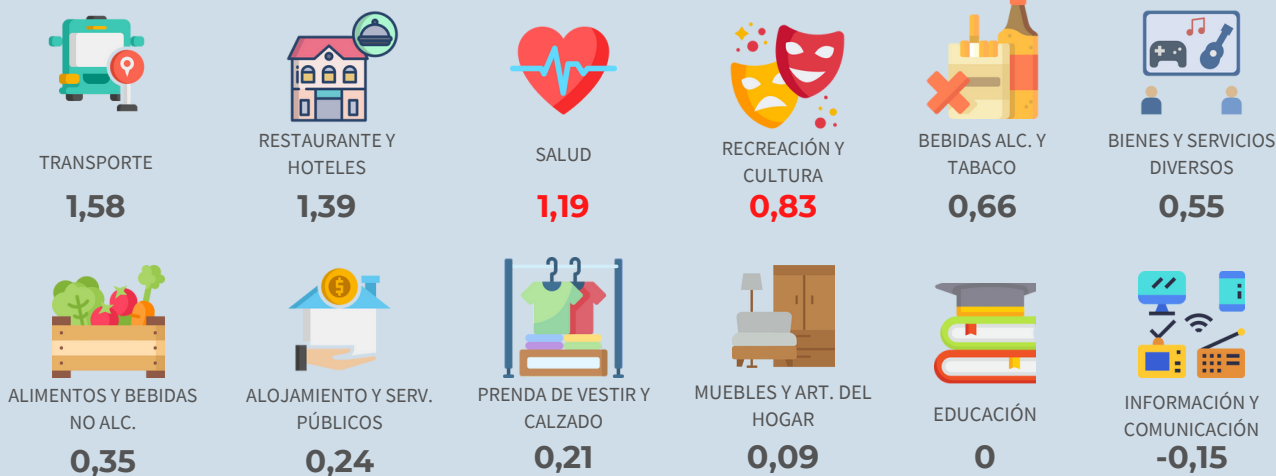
TRANSPORTE
1,58

RESTAURANTE Y HOTELES
1,39

SALUD
1,19

RECREACIÓN Y CULTURA
0,83

BEBIDAS ALC. Y TABACO
0,66

BIENES Y SERVICIOS DIVERSOS
0,55

ALIMENTOS Y BEBIDAS NO ALC.
0,35

ALOJAMIENTO Y SERV. PÚBLICOS
0,24

PRENDA DE VESTIR Y CALZADO
0,21

MUEBLES Y ART. DEL HOGAR
0,09

EDUCACIÓN
0

INFORMACIÓN Y COMUNICACIÓN
-0,15